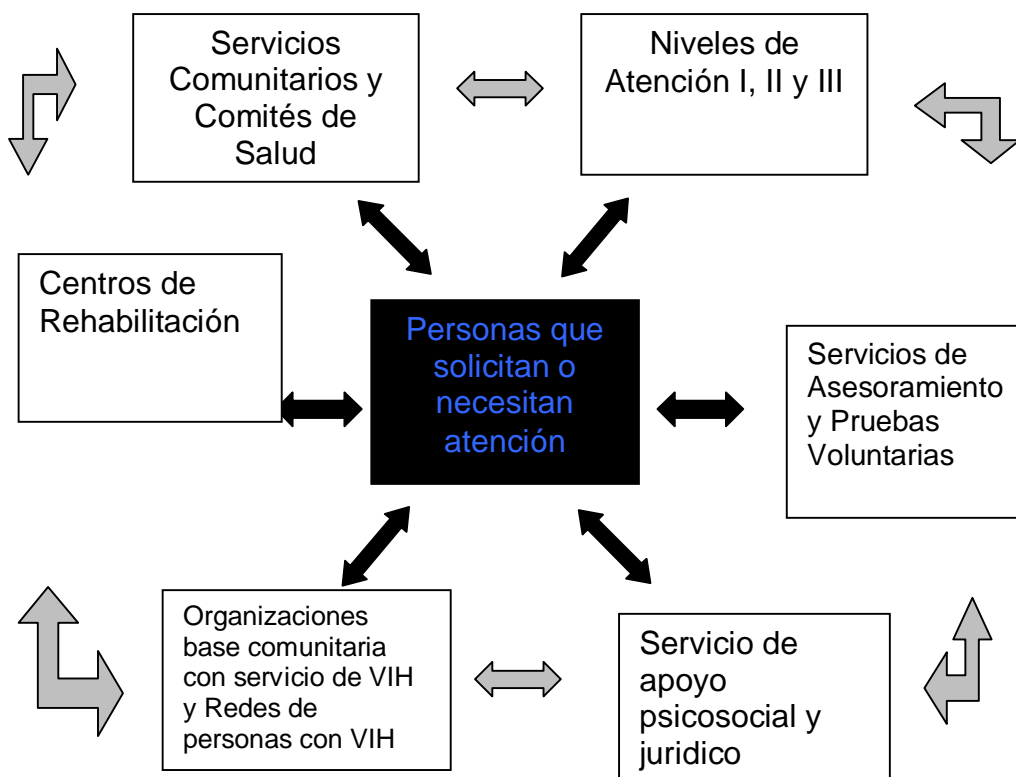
Servicios Comunitarios y Comités de Salud

Niveles de Atención I, II y III

Centros de Rehabilitación

Personas que solicitan o necesitan atención

Servicios de Asesoramiento y Pruebas Voluntarias

Organizaciones base comunitaria con servicio de VIH y Redes de personas con VIH

Servicio de apoyo psicosocial y juridico